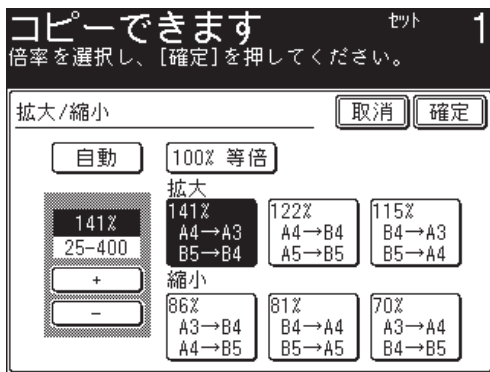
コピーできます セット 1
倍率を選択し、[確定]を押してください。

拡大/縮小

取消 確定

自動

100% 等倍

拡大

141%
25-400

+

−

141%
A4→A3
B5→B4

122%
A4→B4
A5→B5

115%
B4→A3
B5→A4

縮小

86%
A3→B4
A4→B5

81%
B4→A4
B5→A5

70%
A3→A4
B4→B5